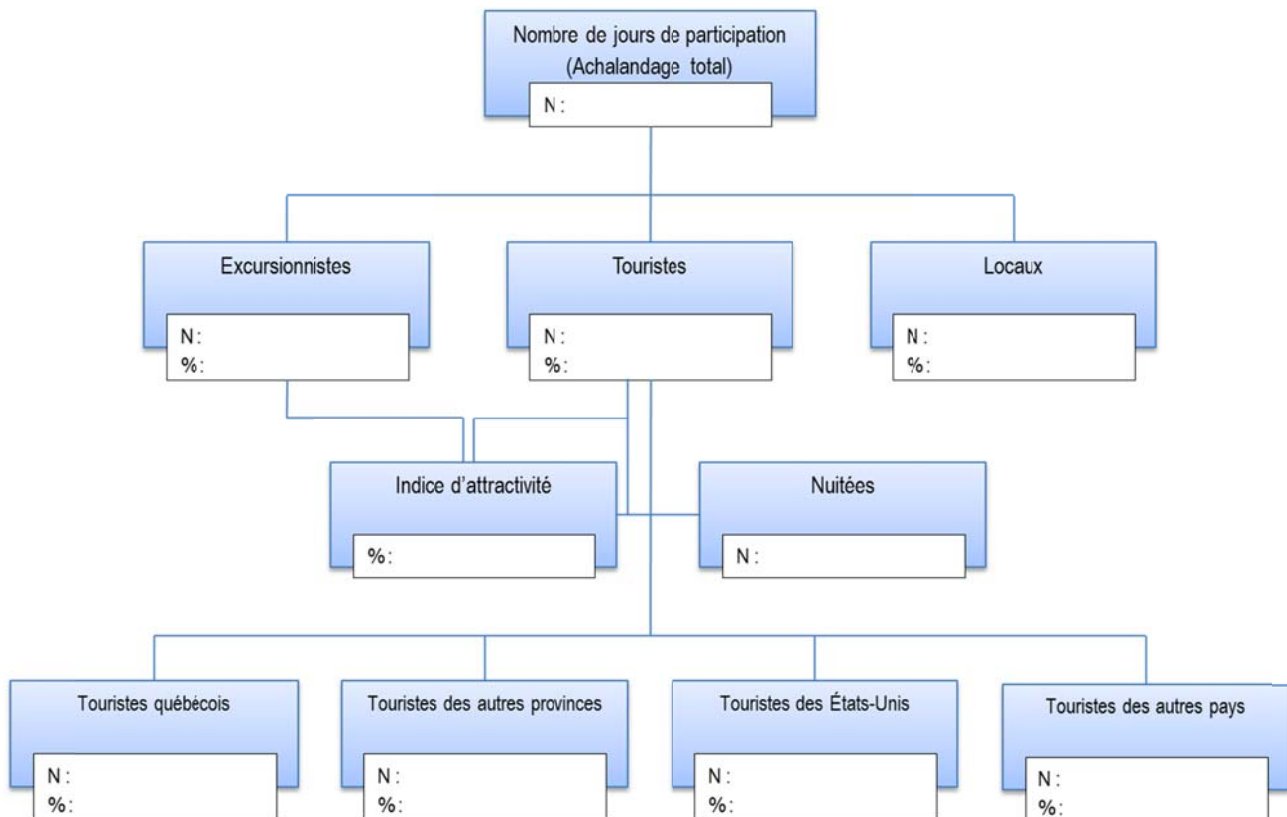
Nombre de jours de participation
(Achalandage total)
N :

Excursionnistes
N :
% :

Touristes
N :
% :

Locaux
N :
% :

Indice d'attractivité
% :

Nuitées
N :

Touristes québécois
N :
% :

Touristes des autres provinces
N :
% :

Touristes des États-Unis
N :
% :

Touristes des autres pays
N :
% :